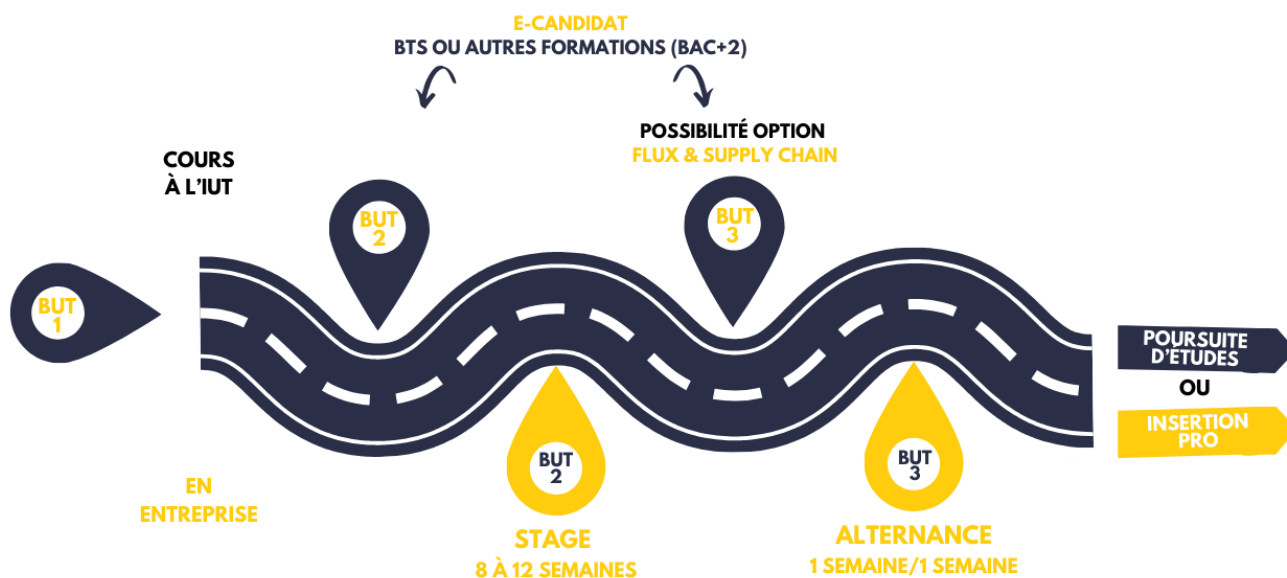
E-CANDIDAT
BTS OU AUTRES FORMATIONS (BAC+2)

COURS
À L'IUT

BUT
1

BUT
2

POSSIBILITÉ OPTION
FLUX & SUPPLY CHAIN

BUT
3

POURSUITE D'ÉTUDES

OU

INSERTION PRO

BUT
2

BUT
3

EN
ENTREPRISE

STAGE
8 À 12 SEMAINES

ALTERNANCE
1 SEMAINE/1 SEMAINE